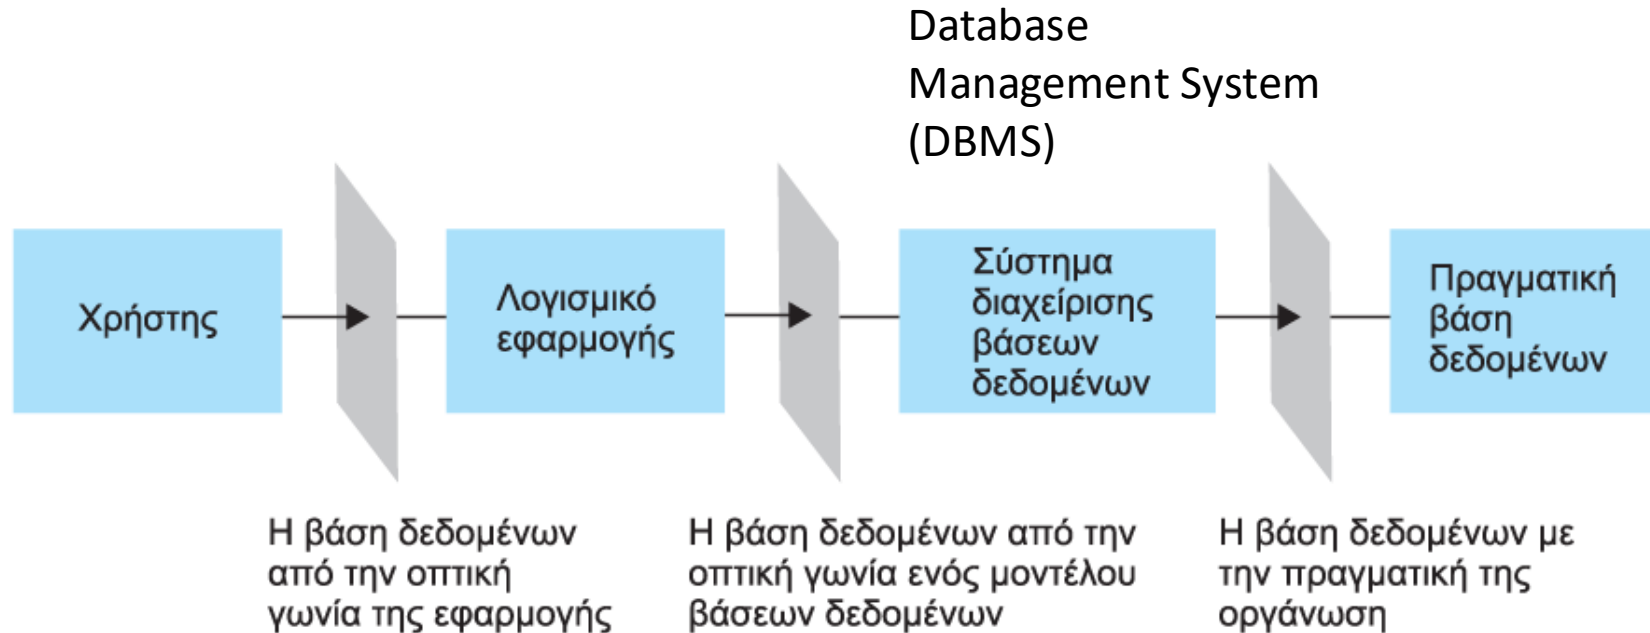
Database Management System (DBMS)

Χρήστης

Λογισμικό εφαρμογής

Σύστημα διαχείρισης βάσεων δεδομένων

Πραγματική βάση δεδομένων

Η βάση δεδομένων από την οπτική γωνία της εφαρμογής

Η βάση δεδομένων από την οπτική γωνία ενός μοντέλου βάσεων δεδομένων

Η βάση δεδομένων με την πραγματική της οργάνωση